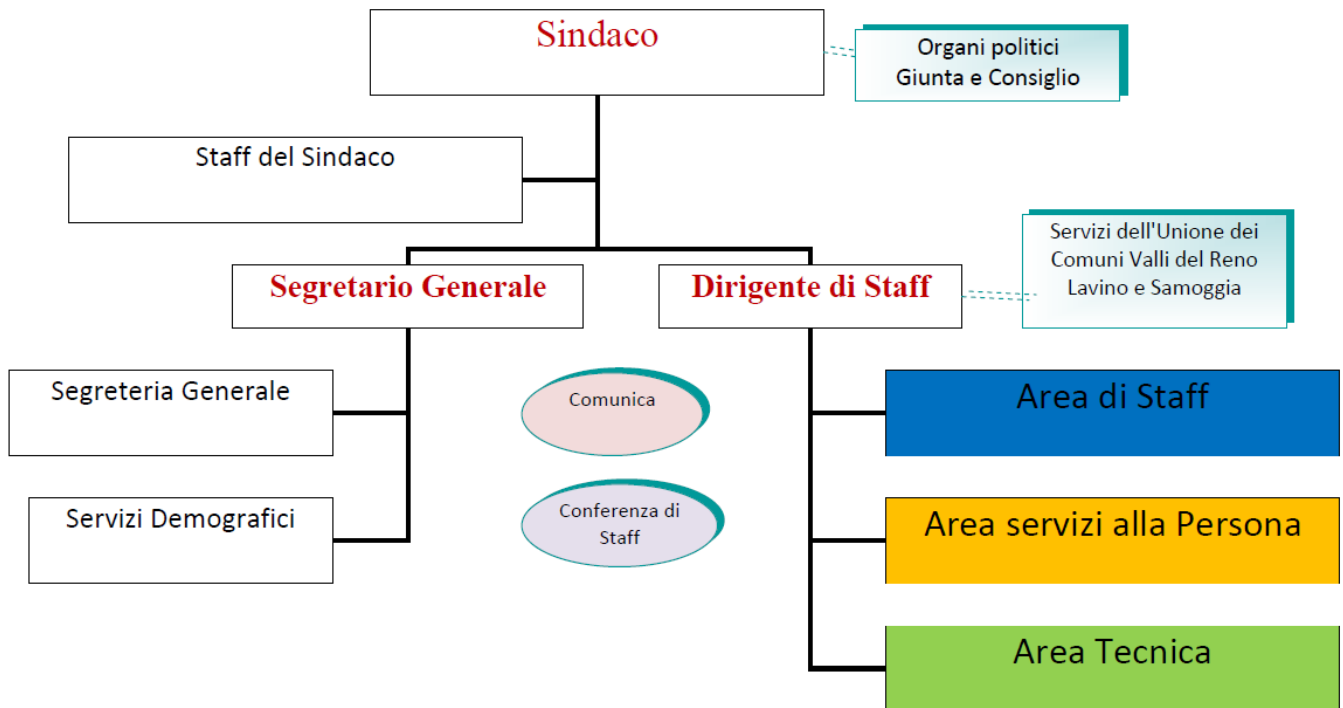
Sindaco

Organi politici
Giunta e Consiglio

Staff del Sindaco

Servizi dell'Unione dei Comuni Valli del Reno Lavino e Samoggia

Segretario Generale

Dirigente di Staff

Segreteria Generale

Comunica

Area di Staff

Conferenza di Staff

Servizi Demografici

Area servizi alla Persona

Area Tecnica